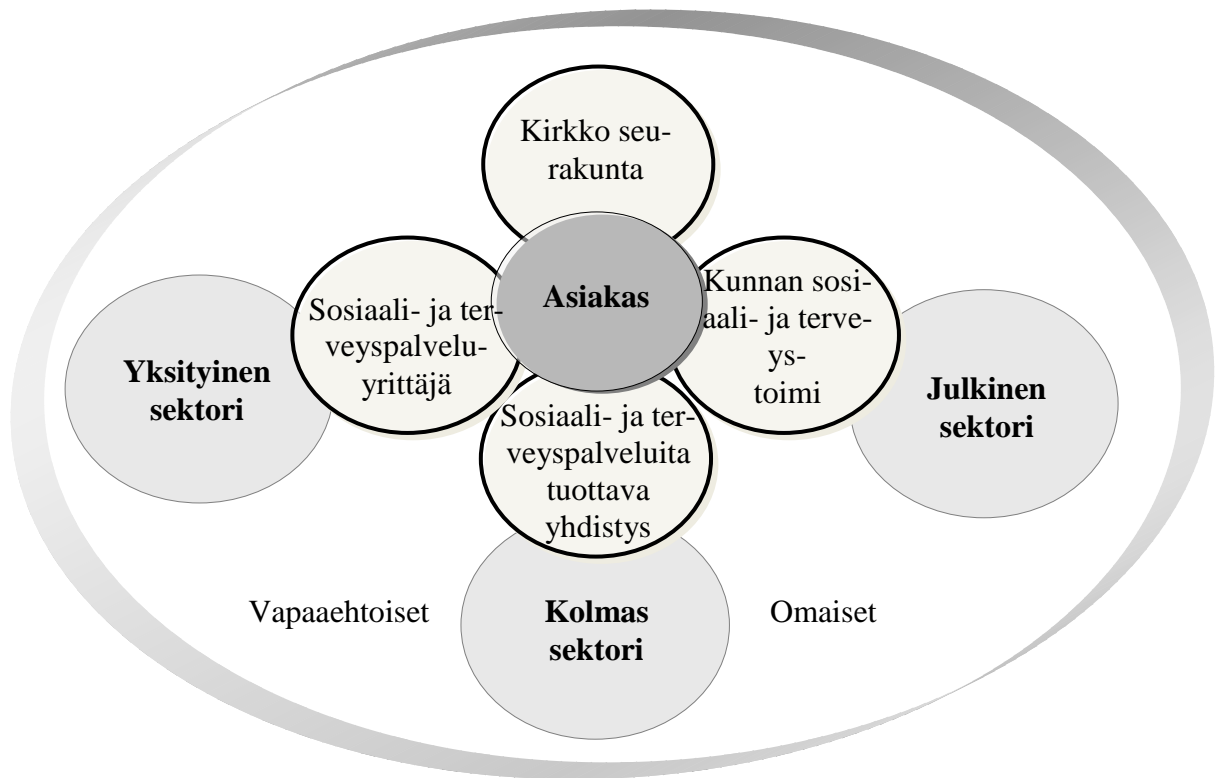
Kirkko seurakunta

Asiakas

Sosiaali- ja terveyspalveluyrittäjä

Kunnan sosiaali- ja terveystoimi

Sosiaali- ja terveyspalveluita tuottava yhdistys

Yksityinen sektori

Julkinen sektori

Vapaaehtoiset

Kolmas sektori

Omaiset